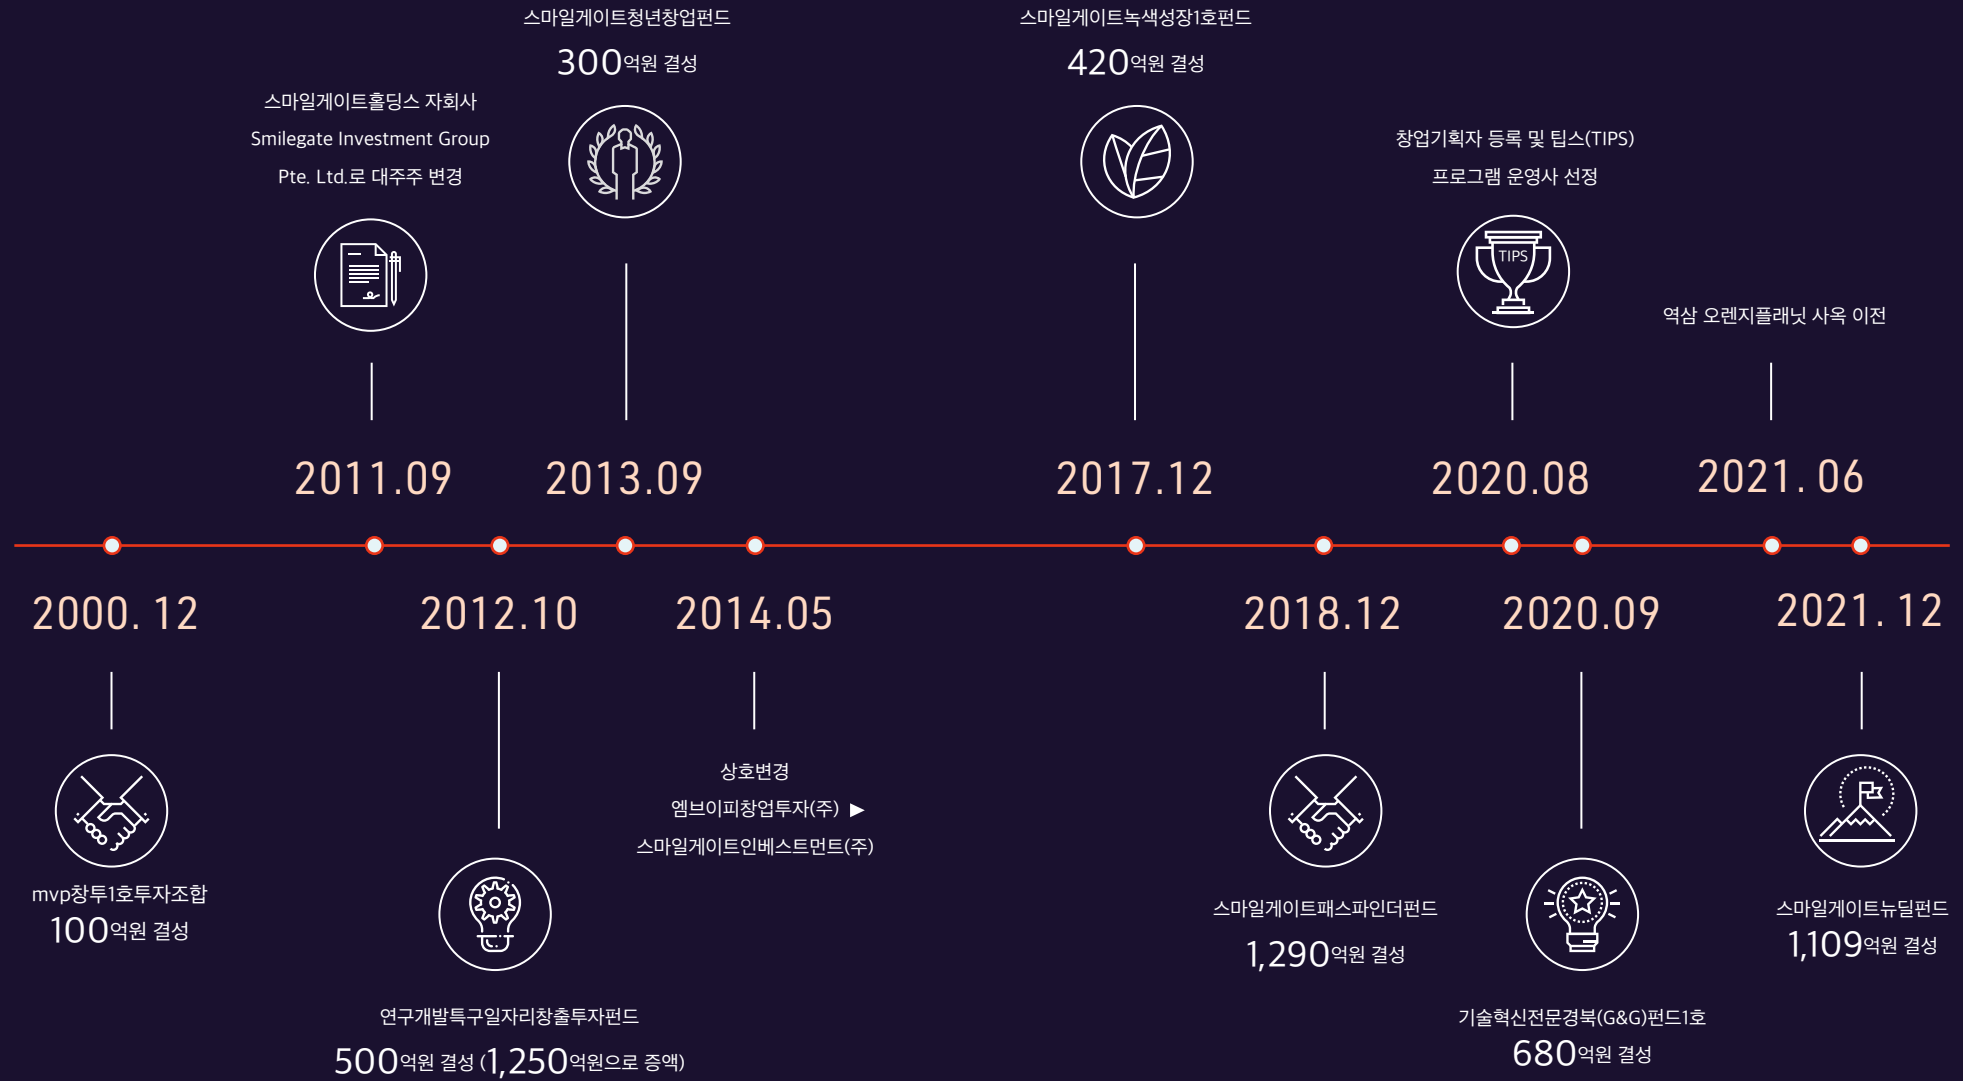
스마일게이트청년창업펀드
300억원 결성

스마일게이트녹색성장1호펀드
420억원 결성

스마일게이트홀딩스 자회사
Smilegate Investment Group
Pte. Ltd.로 대주주 변경

창업기획자 등록 및 팁스(TIPS)
프로그램 운영사 선정

TIPS

역삼 오렌지플래닛 사옥 이전

2011.09

2013.09

2017.12

2020.08

2021. 06

2000. 12

2012.10

2014.05

2018.12

2020.09

2021. 12

상호변경
엠브이피창업투자(주) ▶
스마일게이트인베스트먼트(주)

mvp창투1호투자조합
100억원 결성

스마일게이트패스파인더펀드
1,290억원 결성

스마일게이트뉴딜펀드
1,109억원 결성

연구개발특구일자리창출투자펀드
500억원 결성 (1,250억원으로 증액)

기술혁신전문경북(G&G)펀드1호
680억원 결성